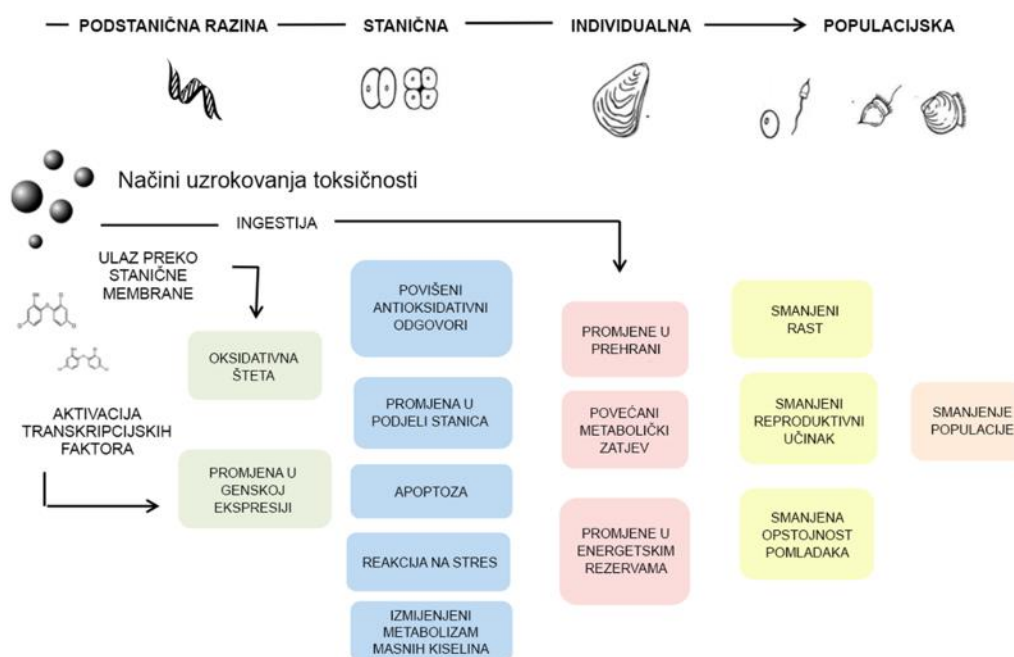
PODSTANIČNA RAZINA — STANIČNA — INDIVIDUALNA → POPULACIJSKA

Načini uzrokovanja toksičnosti

INGESTIJA

ULAZ PREKO STANIČNE MEMBRANE

AKTIVACIJA TRANSKRIPCIJSKIH FAKTORA

OKSIDATIVNA ŠTETA

PROMJENA U GENSKOJ EKSPRESIJI

POVIŠENI ANTIOKSIDATIVNI ODGOVORI

PROMJENA U PODJELI STANICA

APOPTOZA

REAKCIJA NA STRES

IZMIJENJENI METABOLIZAM MASNIH KISELINA

PROMJENE U PREHRANI

POVEĆANI METABOLIČKI ZATJEV

PROMJENE U ENERGETSKIM REZERVAMA

SMANJENI RAST

SMANJENI REPRODUKTIVNI UČINAK

SMANJENA OPSTOJNOST POMLADAKA

SMANJENJE POPULACIJE